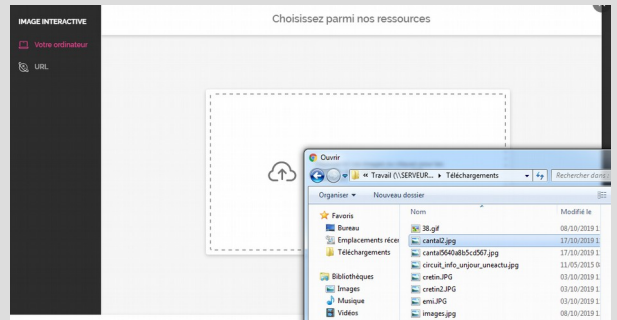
IMAGE INTERACTIVE

Votre ordinateur

URL

Choisissez parmi nos ressources

Ouvrir

« Travail (\\SERVEUR... ▸ Téléchargements

Rechercher dans

Organiser ▾ Nouveau dossier

Favoris
Bureau
Emplacements récer
Téléchargements

Bibliothèques
Images
Musique
Vidéos

| Nom | Modifié le |
|---|---|
| 38.gif | 08/10/2019 1 |
| cantal2.jpg | 17/10/2019 1 |
| cantal5640a8b5cd567.jpg | 17/10/2019 1 |
| circuit_info_unjour_uneactu.jpg | 11/05/2015 0 |
| cretin.JPG | 03/10/2019 1 |
| cretin2.JPG | 03/10/2019 1 |
| emi.JPG | 03/10/2019 1 |
| images.jpg | 08/10/2019 1 |